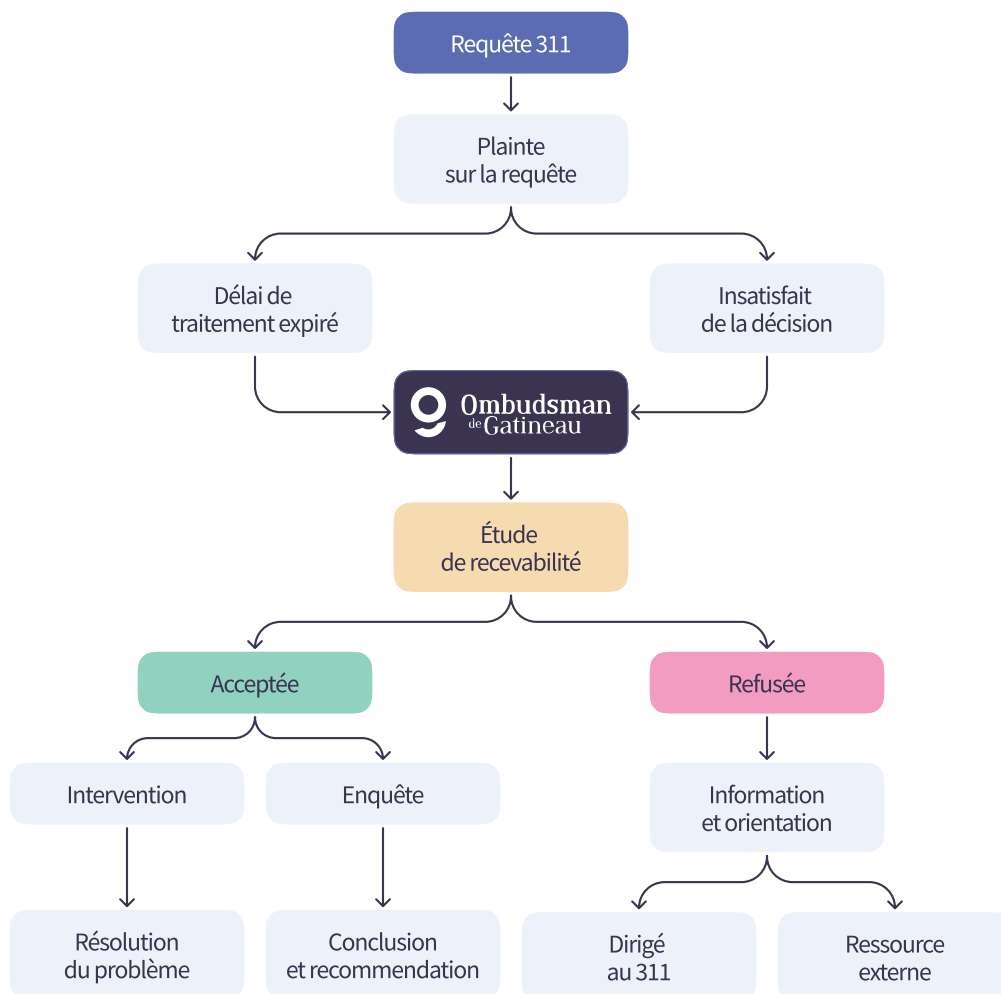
Requête 311

Plainte sur la requête

Délai de traitement expiré

Insatisfait de la décision

Ombudsman de Gatineau

Étude de recevabilité

Acceptée

Refusée

Intervention

Enquête

Information et orientation

Résolution du problème

Conclusion et recommendation

Dirigé au 311

Ressource externe